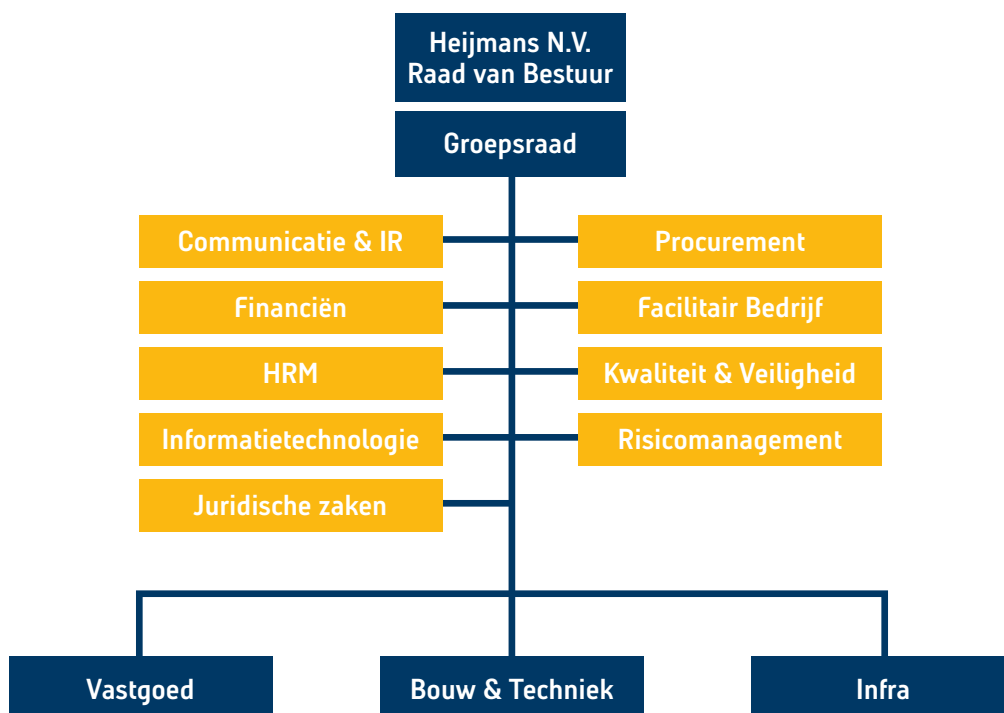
Heijmans N.V.
Raad van Bestuur

Groepsraad

Communicatie & IR

Procurement

Financiën

Facilitair Bedrijf

HRM

Kwaliteit & Veiligheid

Informatietechnologie

Risicomanagement

Juridische zaken

Vastgoed

Bouw & Techniek

Infra